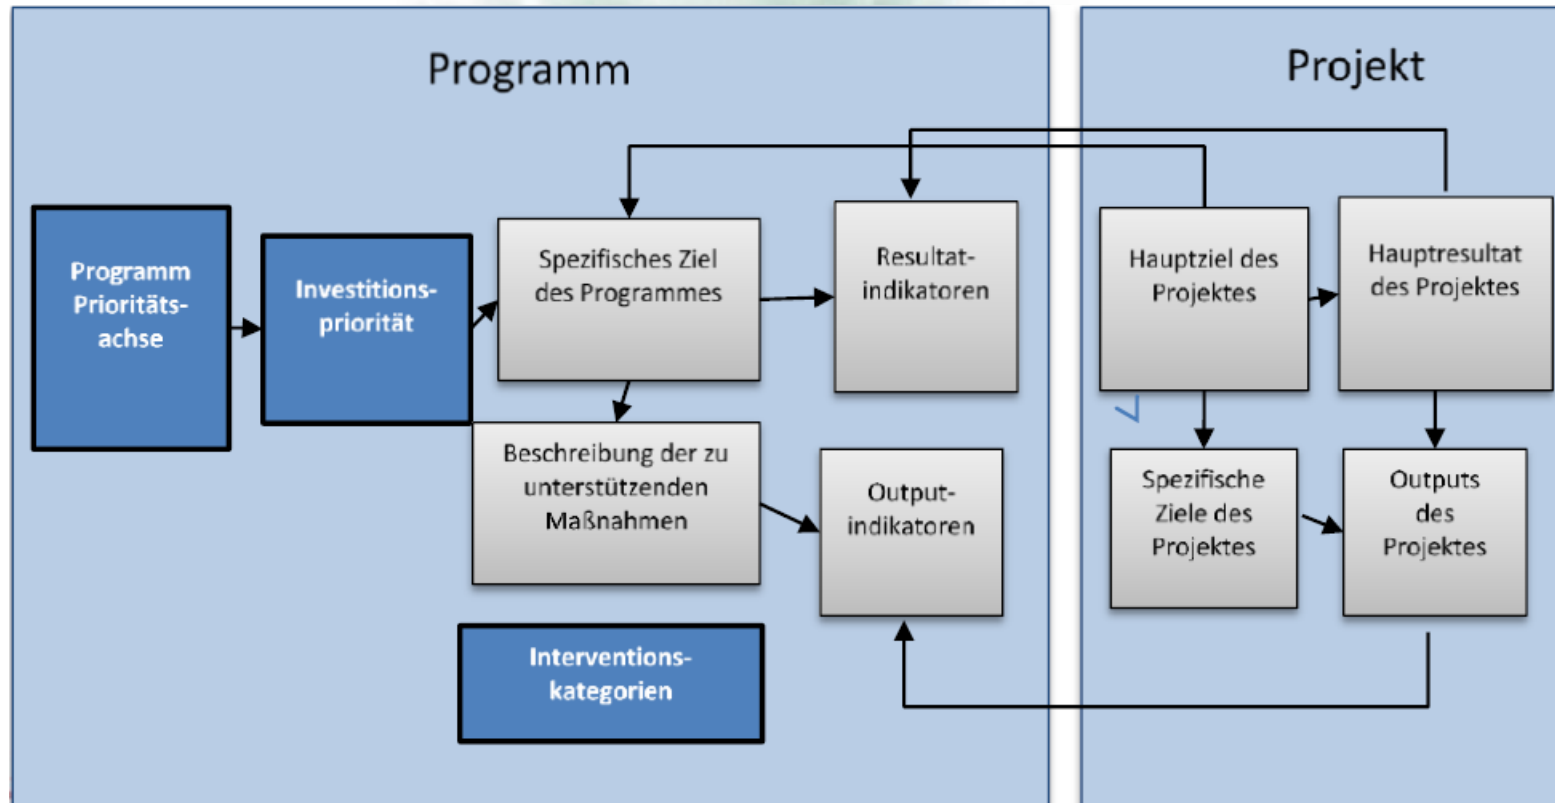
Programm

Projekt

Programm Prioritätsachse

Investitionspriorität

Spezifisches Ziel des Programmes

Resultatindikatoren

Beschreibung der zu unterstützenden Maßnahmen

Outputindikatoren

Interventionskategorien

Hauptziel des Projektes

Hauptresultat des Projektes

Spezifische Ziele des Projektes

Outputs des Projektes